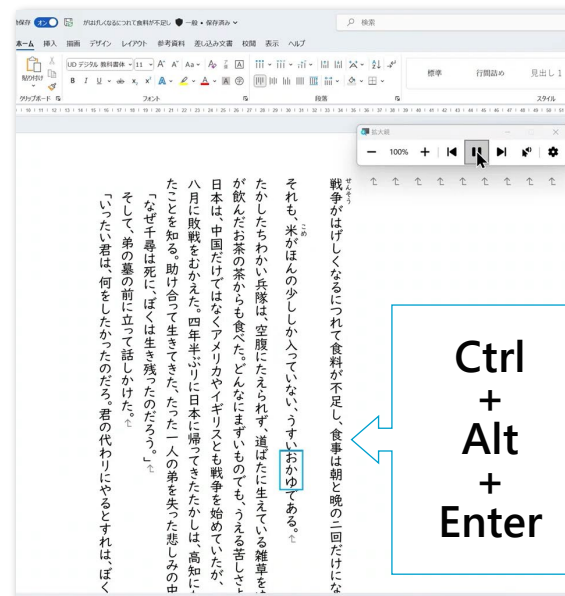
保存 オン がはげしくなるにつれて食料が不足し 一般・保存済み
検索
ホーム 挿入 描画 デザイン レイアウト 参考資料 差し込み文書 校閲 表示 ヘルプ
UD デジタル 教科書体 11 A A Aa
貼り付け
B I U ab x x A A A
クリップボード フォント 段落 スタイル
標準 行間詰め 見出し 1
拡大鏡
100%

戦争がはげしくなるにつれて食料が不足し、食事は朝と晩の二回だけにな
それも、米がほんの少ししか入っていない、うすいおかゆである。
たかしたちわかい兵隊は、空腹にたえられず、道ばたに生えている雑草を
が飲んだお茶の茶からも食べた。どんなにまずいものでも、うえる苦しさ
日本は、中国だけではなくアメリカやイギリスとも戦争を始めていたが、
八月に敗戦をむかえた。四年半ぶりに日本に帰ってきたたかしは、高知に
たことを知る。助け合って生きてきた、たった一人の弟を失った悲しみの中
「なぜ千尋は死に、ぼくは生き残ったのだろう。」
そして、弟の墓の前に立って話しかけた。
「いったい君は、何をしたかったのだろう。君の代わりにやるとすれば、ぼく

Ctrl
+
Alt
+
Enter